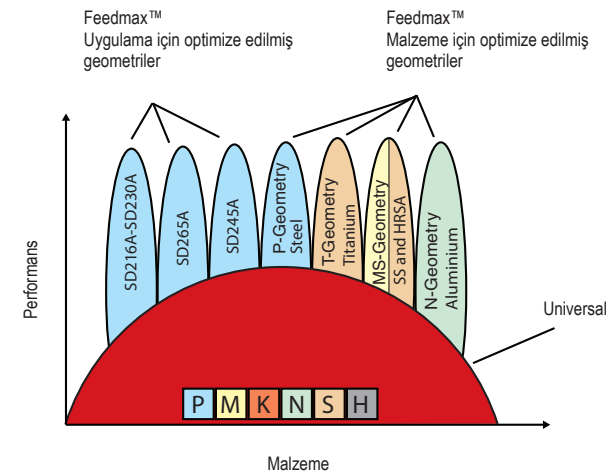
Feedmax™
Uygulama için optimize edilmiş geometriler

Feedmax™
Malzeme için optimize edilmiş geometriler

SD216A-SD230A

SD265A

SD245A

P-Geometry
Steel

T-Geometry
Titanium

MS-Geometry
SS and HRSA

N-Geometry
Aluminium

Universal

Performans

P M K N S H

Malzeme